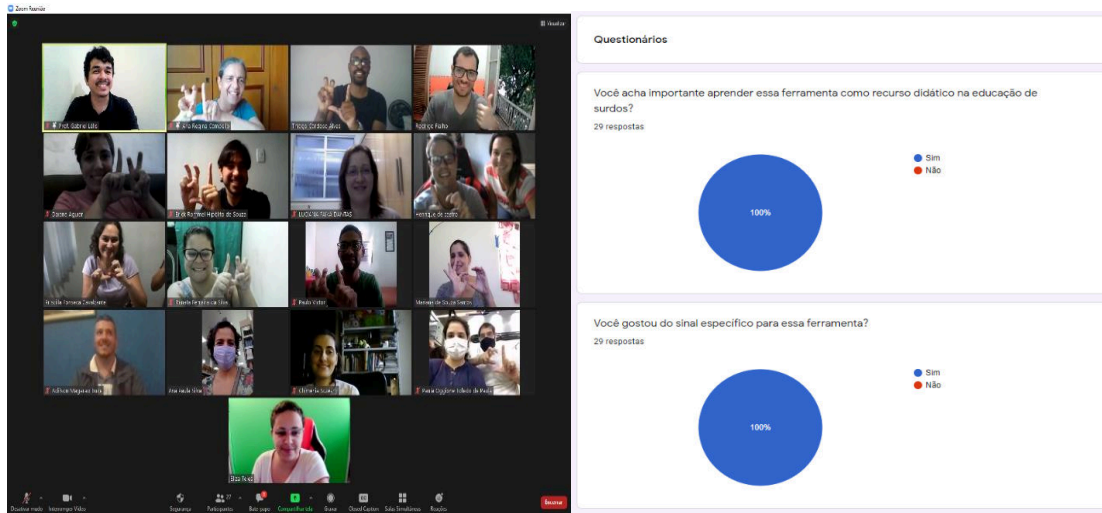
Zoom Reunião

Visualizar

Prof. Gabriel Lobo
Ana Regina Carvalho
Thiago Cardoso Alves
Rodrigo Paiva
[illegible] Aguiar
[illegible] Hipólito de Souza
LUCIANA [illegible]
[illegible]
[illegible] Fonseca Cavalcante
Daniela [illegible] Silva
Paulo Victor
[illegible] de Souza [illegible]
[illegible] Marques Dutra
Ana Paula Silva
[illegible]
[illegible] de Melo
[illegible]

Dessativar áudio
Interromper Vídeo
Segurança
Participantes
Bate-papo
Compartilhar tela
Gravar
Closed Caption
Salas Simultâneas
Reações
Encerrar

Questionários

Você acha importante aprender essa ferramenta como recurso didático na educação de surdos?

29 respostas

100%

Sim
Não

Você gostou do sinal específico para essa ferramenta?

29 respostas

100%

Sim
Não